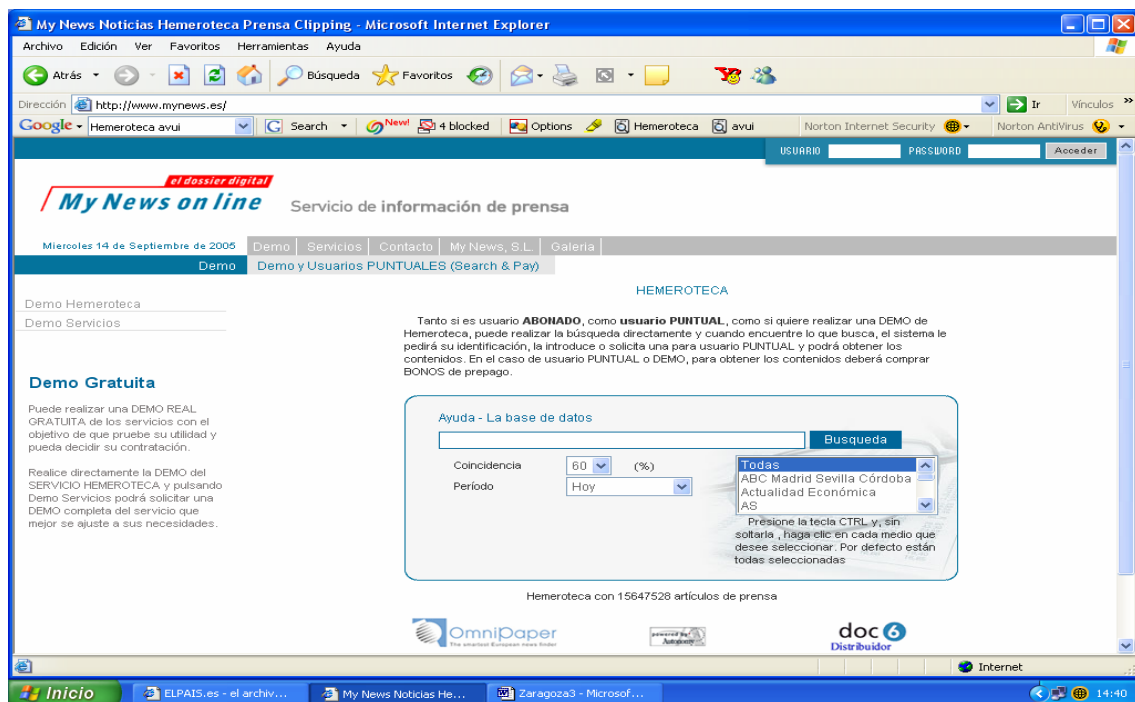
My News Noticias Hemeroteca Prensa Clipping - Microsoft Internet Explorer

Archivo Edición Ver Favoritos Herramientas Ayuda

Atrás Búsqueda Favoritos

Dirección http://www.mynews.es/ Ir Vínculos

Google Hemeroteca avui Search New! 4 blocked Options Hemeroteca avui Norton Internet Security Norton AntiVirus

USUARIO PASSWORD Acceder

el dossier digital
My News on line

Servicio de información de prensa

Miercoles 14 de Septiembre de 2005 Demo Servicios Contacto My News, S.L. Galeria

Demo Demo y Usuarios PUNTUALES (Search & Pay)

Demo Hemeroteca
Demo Servicios

Demo Gratuita

Puede realizar una DEMO REAL GRATUITA de los servicios con el objetivo de que pruebe su utilidad y pueda decidir su contratación.

Realice directamente la DEMO del SERVICIO HEMEROTECA y pulsando Demo Servicios podrá solicitar una DEMO completa del servicio que mejor se ajuste a sus necesidades.

HEMEROTECA

Tanto si es usuario ABONADO, como usuario PUNTUAL, como si quiere realizar una DEMO de Hemeroteca, puede realizar la búsqueda directamente y cuando encuentre lo que busca, el sistema le pedirá su identificación, la introduce o solicita una para usuario PUNTUAL y podrá obtener los contenidos. En el caso de usuario PUNTUAL o DEMO, para obtener los contenidos deberá comprar BONOS de prepago.

Ayuda - La base de datos

Busqueda

Coincidencia 60 (%)

Período Hoy

Todas
ABC Madrid Sevilla Córdoba
Actualidad Económica
AS

Presione la tecla CTRL y, sin soltarla , haga clic en cada medio que desee seleccionar. Por defecto están todas seleccionadas

Hemeroteca con 15647528 artículos de prensa

OmniPaper
The smartest European news finder

powered by Autonomy

doc 6
Distribuidor

Internet

Inicio ELPAIS.es - el archiv... My News Noticias He... Zaragoza3 - Microsof... 14:40